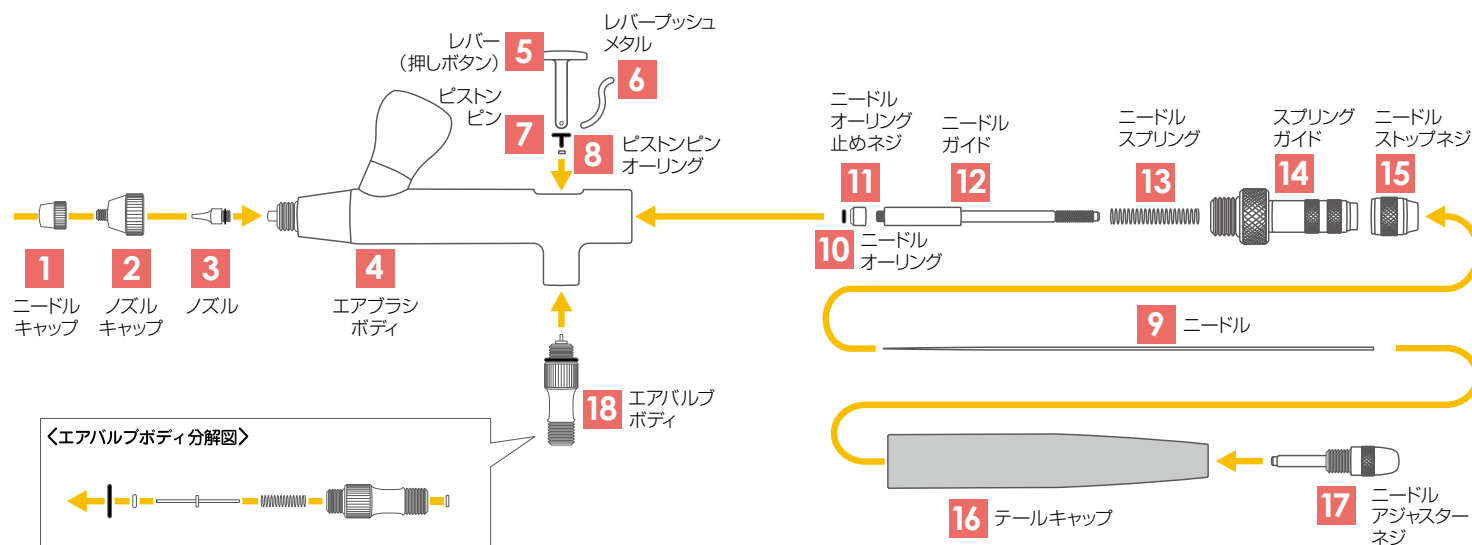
5 レバー（押しボタン）
6 レバープッシュメタル
ピストンピン 7
8 ピストンピンオーリング
1 ニードルキャップ
2 ノズルキャップ
3 ノズル
4 エアブラシボディ
ニードルオーリング止めネジ 11
ニードルガイド 12
ニードルスプリング 13
スプリングガイド 14
ニードルストップネジ 15
10 ニードルオーリング
9 ニードル
18 エアバルブボディ
〈エアバルブボディ分解図〉
16 テールキャップ
17 ニードルアジャスターネジ